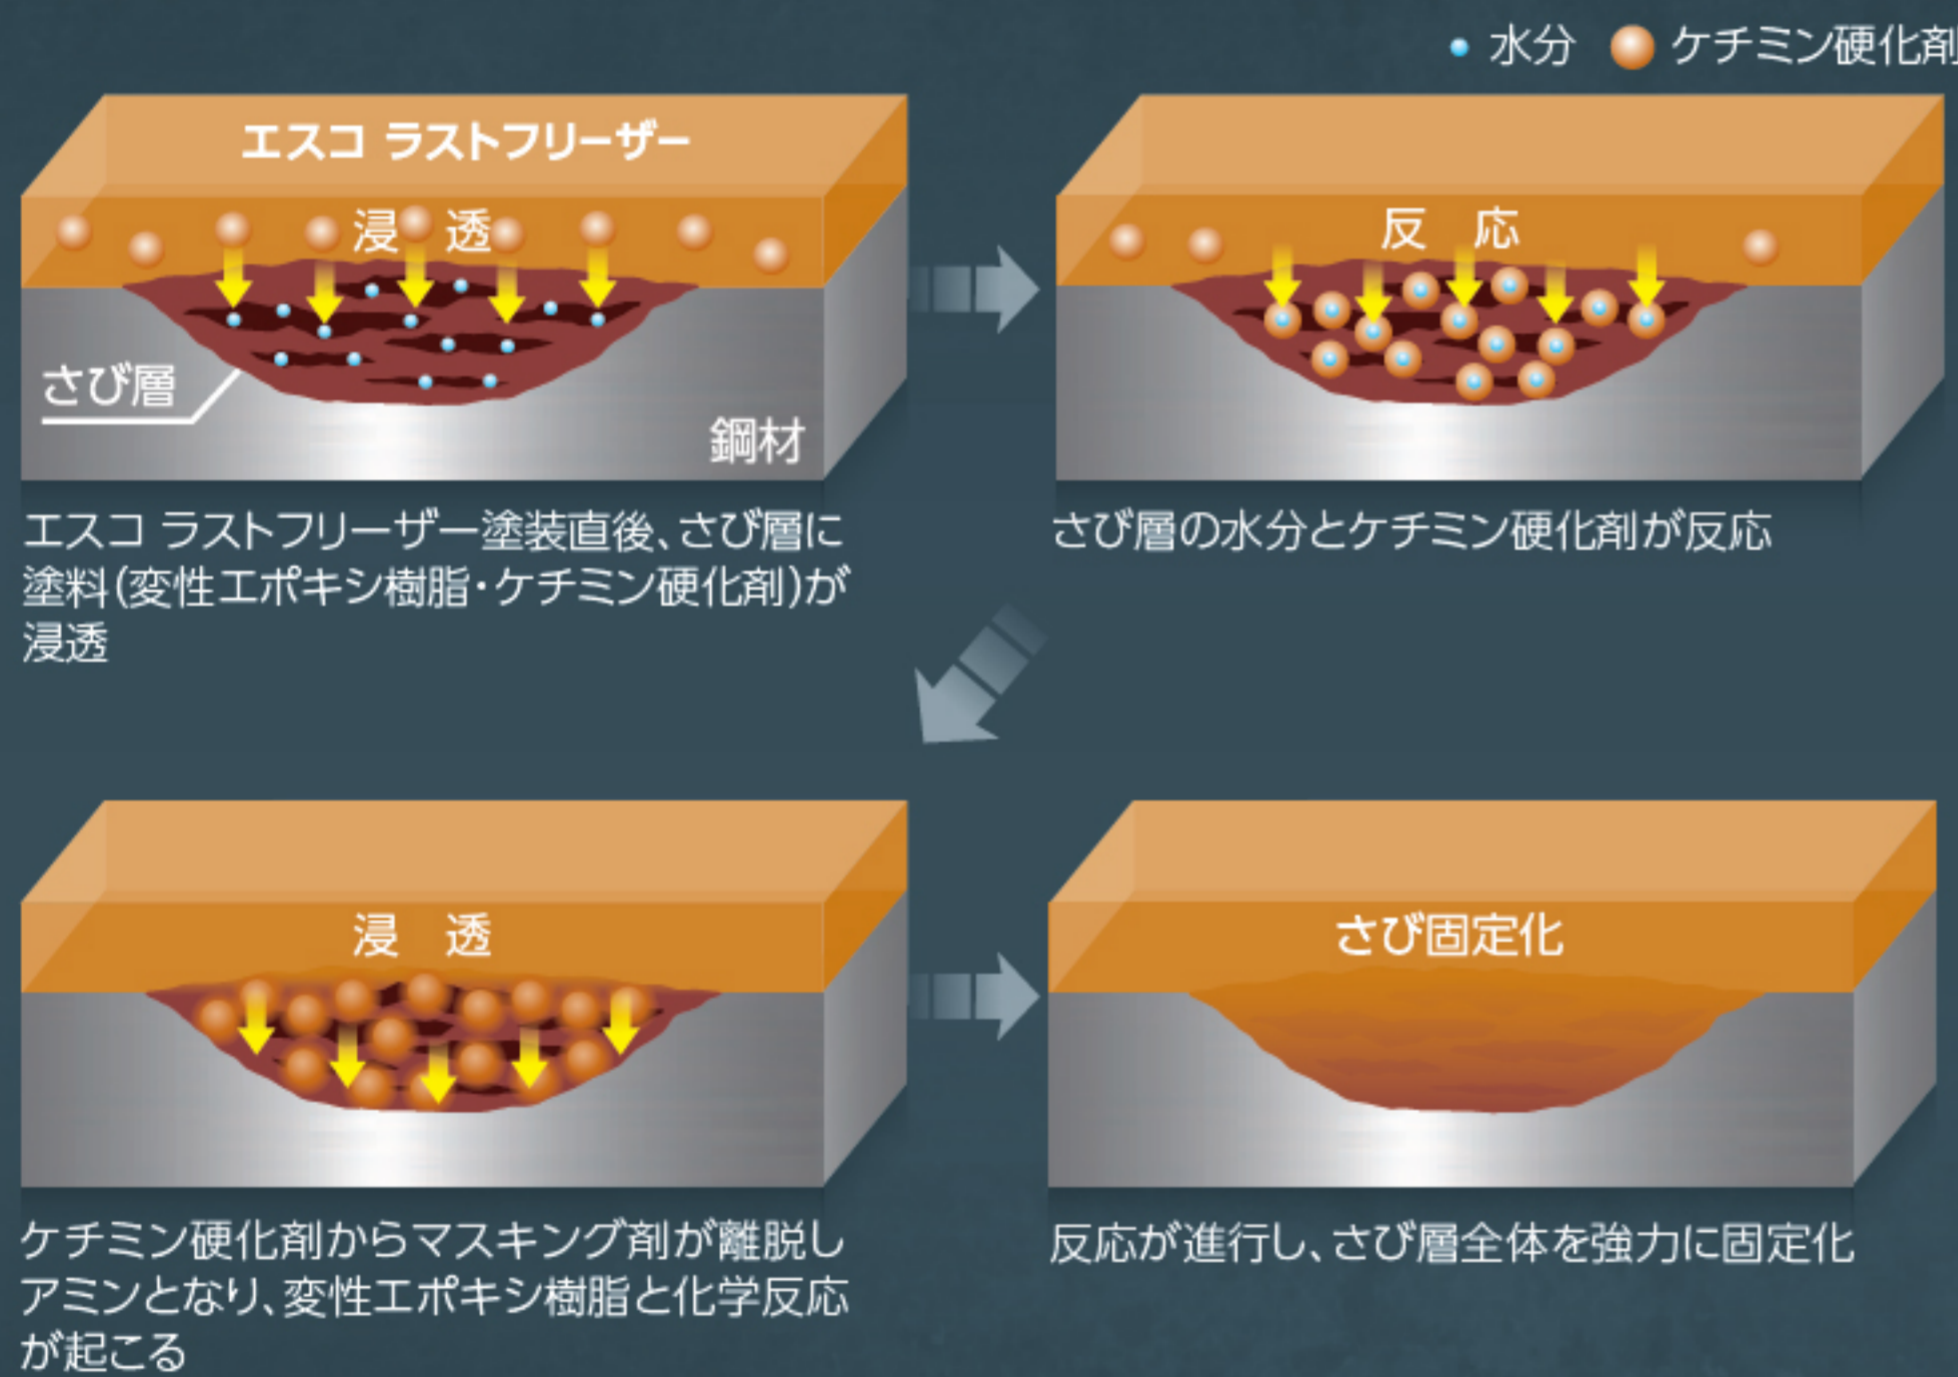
水分　ケチミン硬化剤

エスコ ラストフリーザー

浸透

さび層

鋼材

エスコ ラストフリーザー塗装直後、さび層に塗料(変性エポキシ樹脂・ケチミン硬化剤)が浸透

反応

さび層の水分とケチミン硬化剤が反応

浸透

ケチミン硬化剤からマスキング剤が離脱しアミンとなり、変性エポキシ樹脂と化学反応が起こる

さび固定化

反応が進行し、さび層全体を強力に固定化